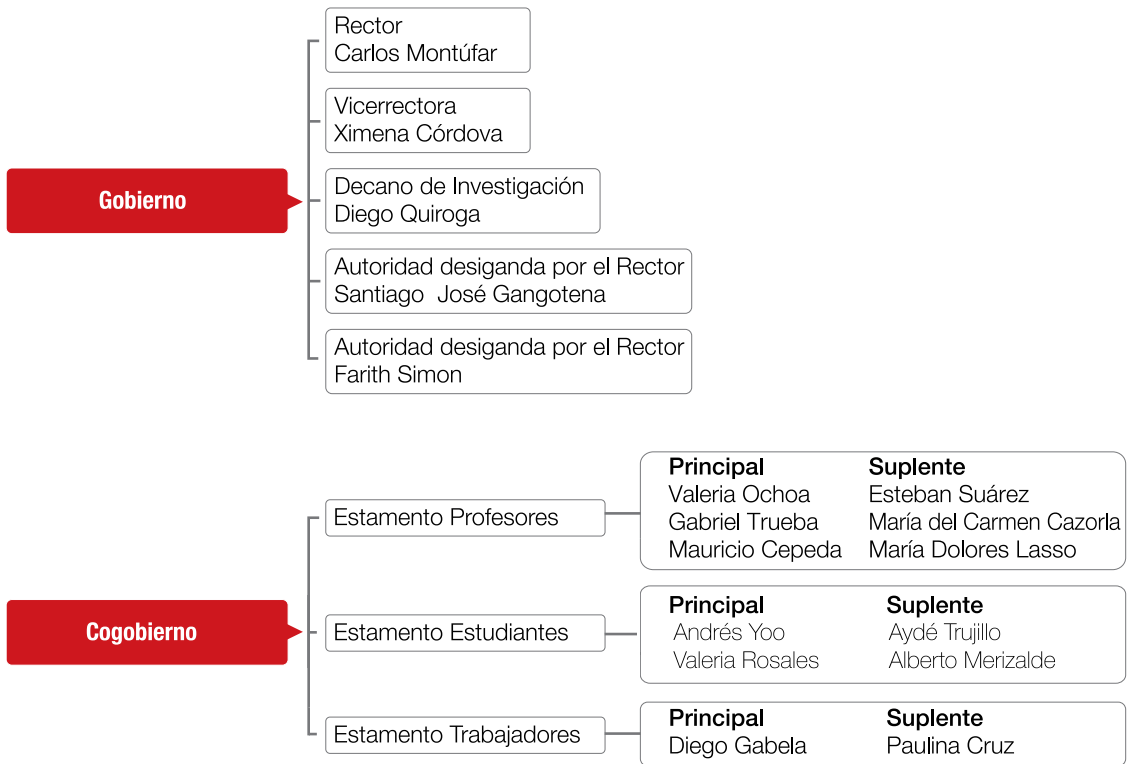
Gobierno

Rector
Carlos Montúfar

Vicerrectora
Ximena Córdova

Decano de Investigación
Diego Quiroga

Autoridad desiganda por el Rector
Santiago José Gangotena

Autoridad desiganda por el Rector
Farith Simon

Cogobierno

Estamento Profesores

| Principal | Suplente |
|---|---|
| Valeria Ochoa | Esteban Suárez |
| Gabriel Trueba | María del Carmen Cazorla |
| Mauricio Cepeda | María Dolores Lasso |

Estamento Estudiantes

| Principal | Suplente |
|---|---|
| Andrés Yoo | Aydé Trujillo |
| Valeria Rosales | Alberto Merizalde |

Estamento Trabajadores

| Principal | Suplente |
|---|---|
| Diego Gabela | Paulina Cruz |